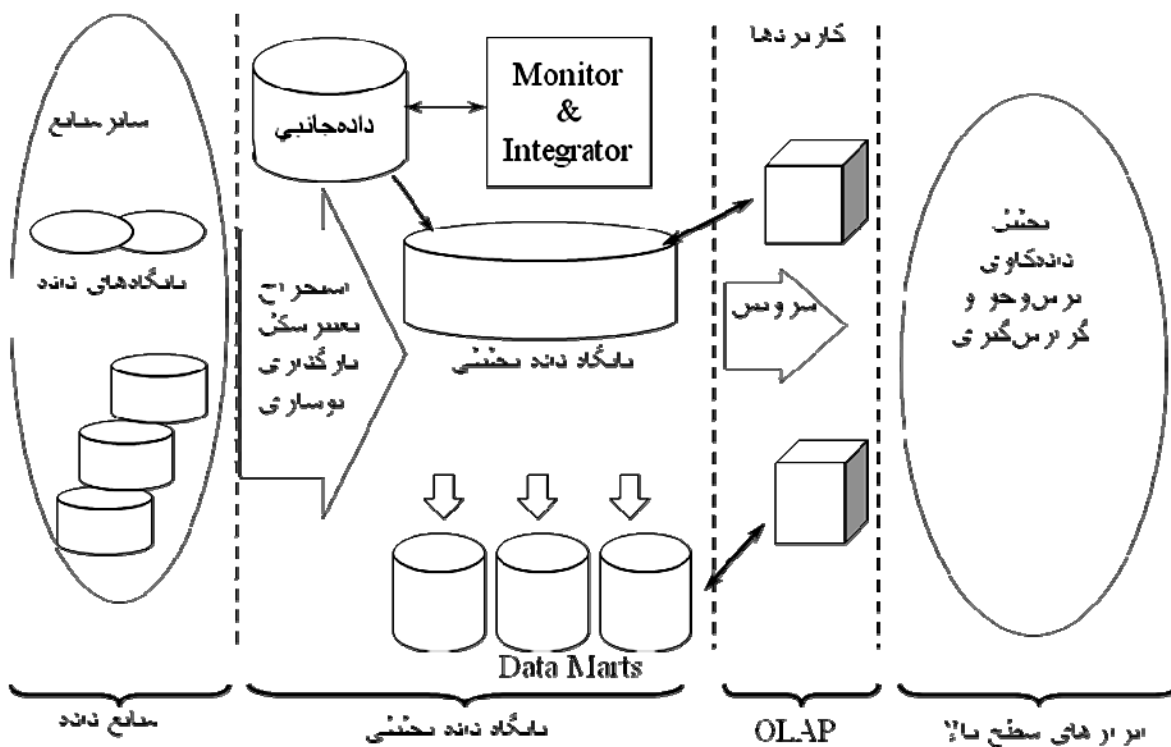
سایر منابع

پایگاه‌های داده

داده‌جانبی

Monitor & Integrator

استخراج
تمیزسازی
بارگذاری
نوسازی

پایگاه داده تحلیلی

Data Marts

کاربردها

سرویس

تحلیل
داده‌کاوی
پرس‌وجو و
گزارش‌گیری

منابع داده

پایگاه داده تحلیلی

OLAP

ابزارهای سطح بالا